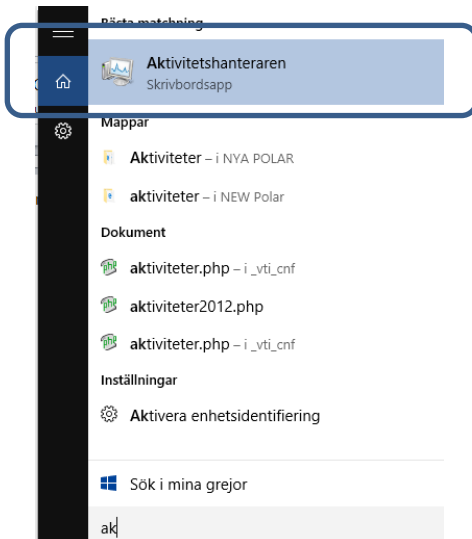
Bästa matchning

Aktivitetshanteraren
Skrivbordsapp

Mappar

Aktiviteter – i NYA POLAR

aktiviteter – i NEW Polar

Dokument

aktiviteter.php – i _vti_cnf

aktiviteter2012.php

aktiviteter.php – i _vti_cnf

Inställningar

Aktivera enhetsidentifiering

Sök i mina grejor

ak